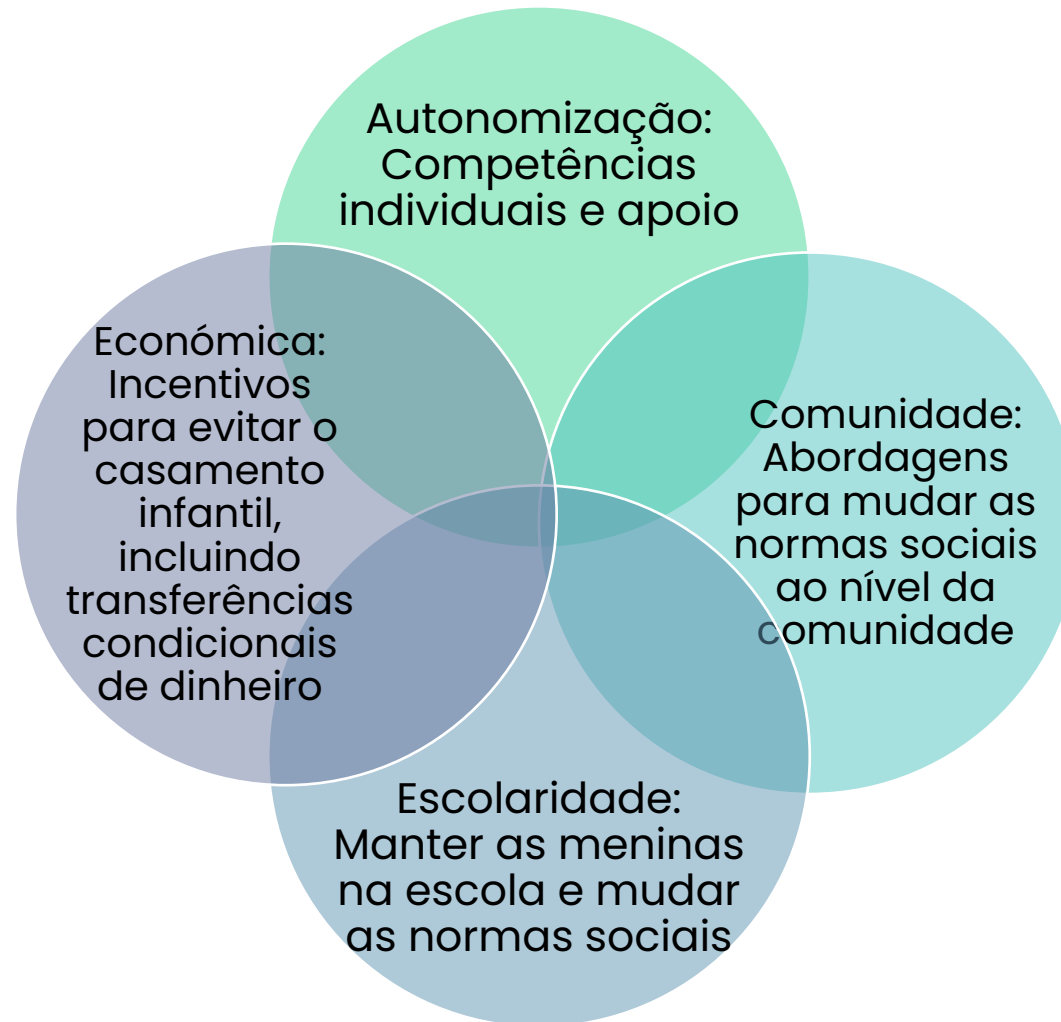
Autonomização: Competências individuais e apoio

Económica: Incentivos para evitar o casamento infantil, incluindo transferências condicionais de dinheiro

Comunidade: Abordagens para mudar as normas sociais ao nível da comunidade

Escolaridade: Manter as meninas na escola e mudar as normas sociais